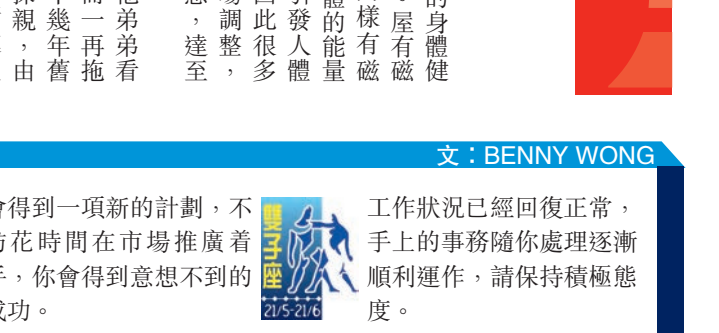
弟弟看
一再拖
幾年舊
親，由

，調整至
達此發
很人能
多體量
樣有磁
屋有磁
身體健

文：BENNY WONG

會得到一項新的計劃，不妨花時間在市場推廣着手，你會得到意想不到的成功。

雙子座
21/5-21/6

工作狀況已經回復正常，手上的事務隨你處理逐漸順利運作，請保持積極態度。